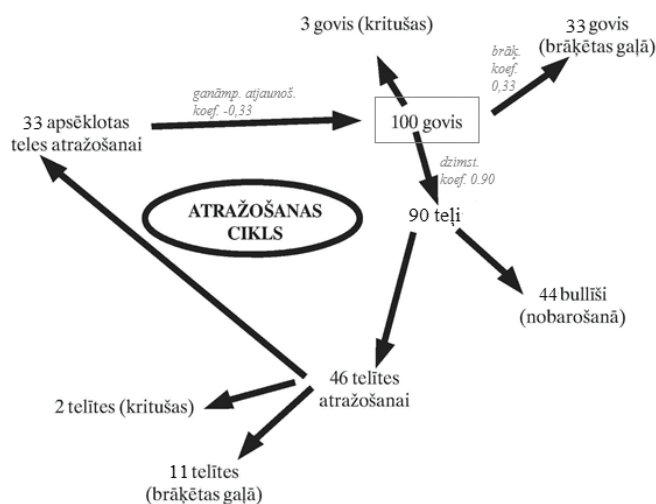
3 govis (kritušas)

33 govis (brāķētas gaļā)

brāķ. koef. 0,33

ganāmp. atjaunoš. koef. -0,33

33 apsēklotas teles atražošanai

100 govis

dzimst. koef. 0.90

ATRAŽOŠANAS CIKLS

90 teļi

44 bullīši (nobarošanā)

46 telītes atražošanai

2 telītes (kritušas)

11 telītes (brāķētas gaļā)